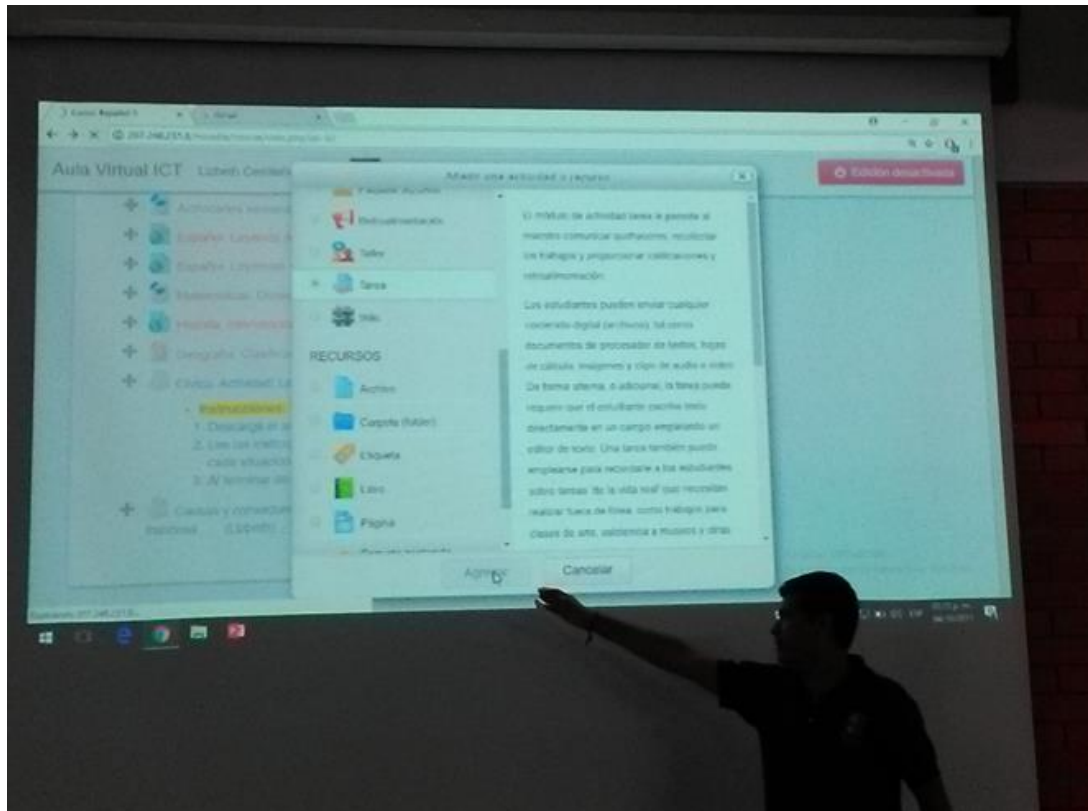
Aula Virtual ICT

Añadir una actividad o recurso

Edición desactivada

Retroalimentación

Taller

Tarea

Wiki

RECURSOS

Archivo

Carpeta (folder)

Etiqueta

Libro

Página

El módulo de actividad tarea le permite al maestro comunicar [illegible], recolectar los trabajos y proporcionar calificaciones y retroalimentación.

Los estudiantes pueden enviar cualquier contenido digital (archivos), tal como documentos de procesador de textos, hojas de cálculo, imágenes y clips de audio o video. De forma alterna, o adicional, la tarea puede requerir que el estudiante escriba texto directamente en un campo empleando un editor de texto. Una tarea también puede emplearse para recordarle a los estudiantes sobre tareas 'de la vida real' que necesitan realizar fuera de línea, como trabajos para clases de arte, asistencia a museos y otras

Agregar

Cancelar